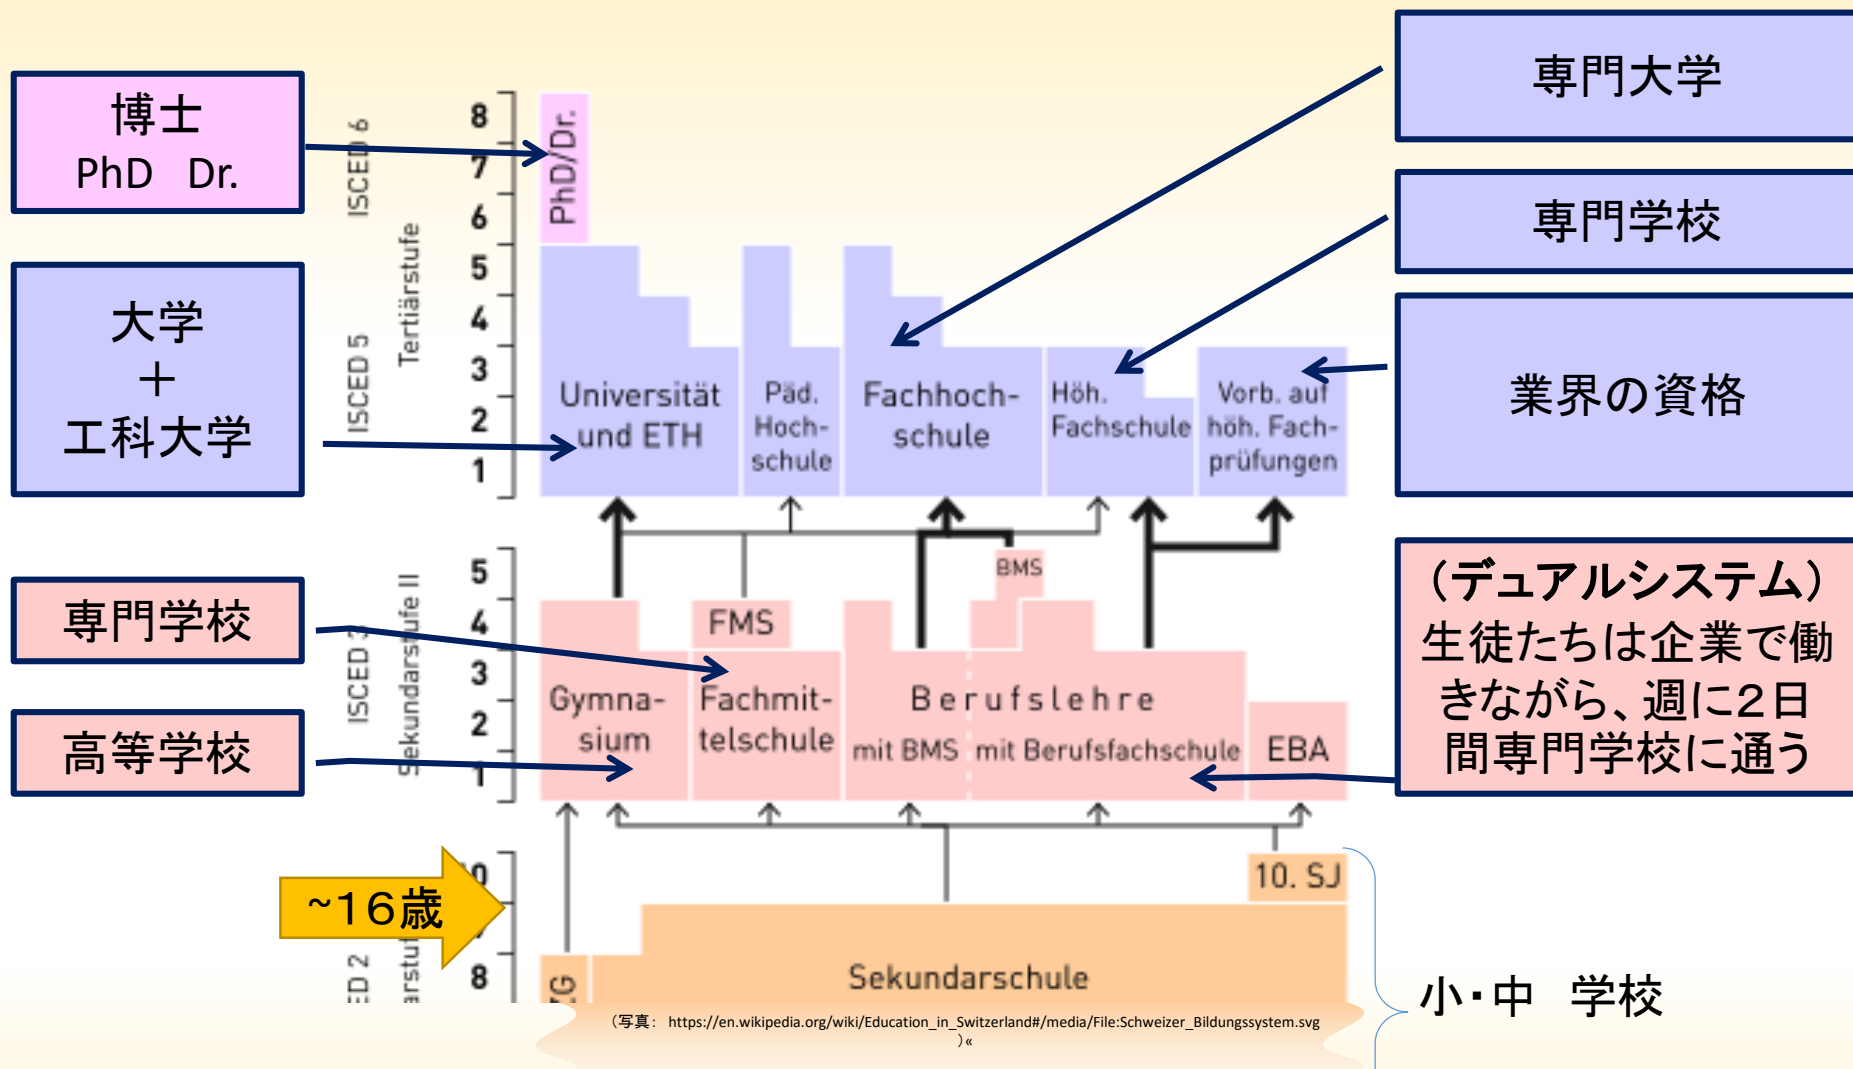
博士
PhD Dr.

大学
＋
工科大学

専門学校

高等学校

~16歳

専門大学

専門学校

業界の資格

（デュアルシステム）
生徒たちは企業で働きながら、週に2日間専門学校に通う

小・中 学校

ISCED 6
ISCED 5
Tertiärstufe
ISCED 3
Sekundarstufe II
ED 2
arstu

8
7
6
5
4
3
2
1

5
4
3
2
1

10
9
8

PhD/Dr.

Universität und ETH

Päd. Hochschule

Fachhochschule

Höh. Fachschule

Vorb. auf höh. Fachprüfungen

BMS

FMS

Gymnasium

Fachmittelschule

Berufslehre
mit BMS
mit Berufsfachschule

EBA

10. SJ

Sekundarschule

ZG

（写真： https://en.wikipedia.org/wiki/Education_in_Switzerland#/media/File:Schweizer_Bildungssystem.svg ）«